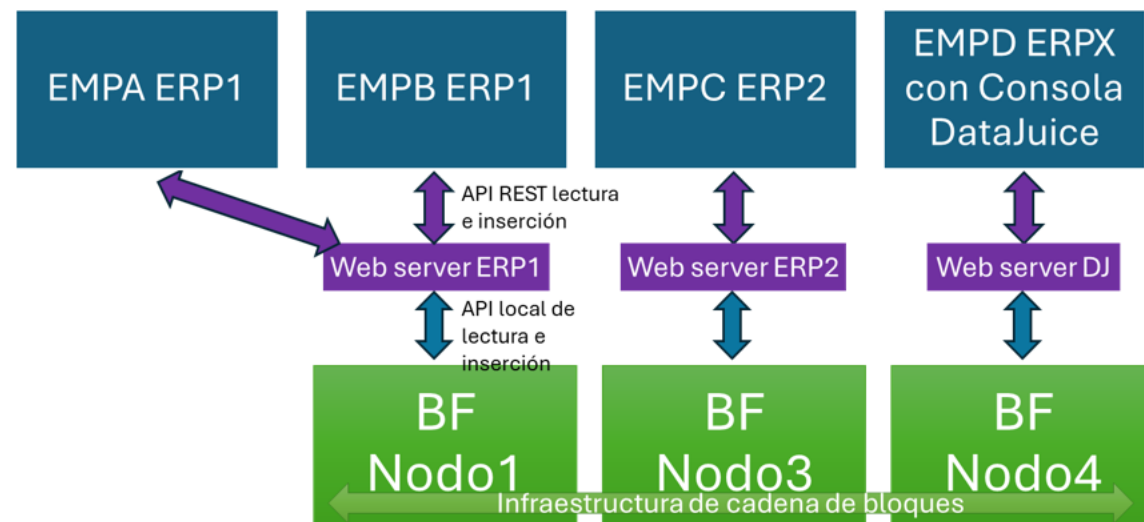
EMPA ERP1

EMPB ERP1

EMPC ERP2

EMPD ERPX con Consola DataJuice

API REST lectura e inserción

Web server ERP1

Web server ERP2

Web server DJ

API local de lectura e inserción

BF Nodo1

BF Nodo3

BF Nodo4

Infraestructura de cadena de bloques